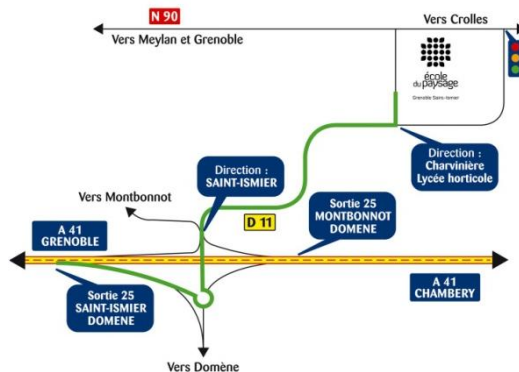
N 90

Vers Crolles

Vers Meylan et Grenoble

école du paysage
Grenoble Saint-Ismier

Direction : SAINT-ISMIER

Direction : Charvinière Lycée horticole

Vers Montbonnot

D 11

Sortie 25 MONTBONNOT DOMENE

A 41 GRENOBLE

A 41 CHAMBERY

Sortie 25 SAINT-ISMIER DOMENE

Vers Domène